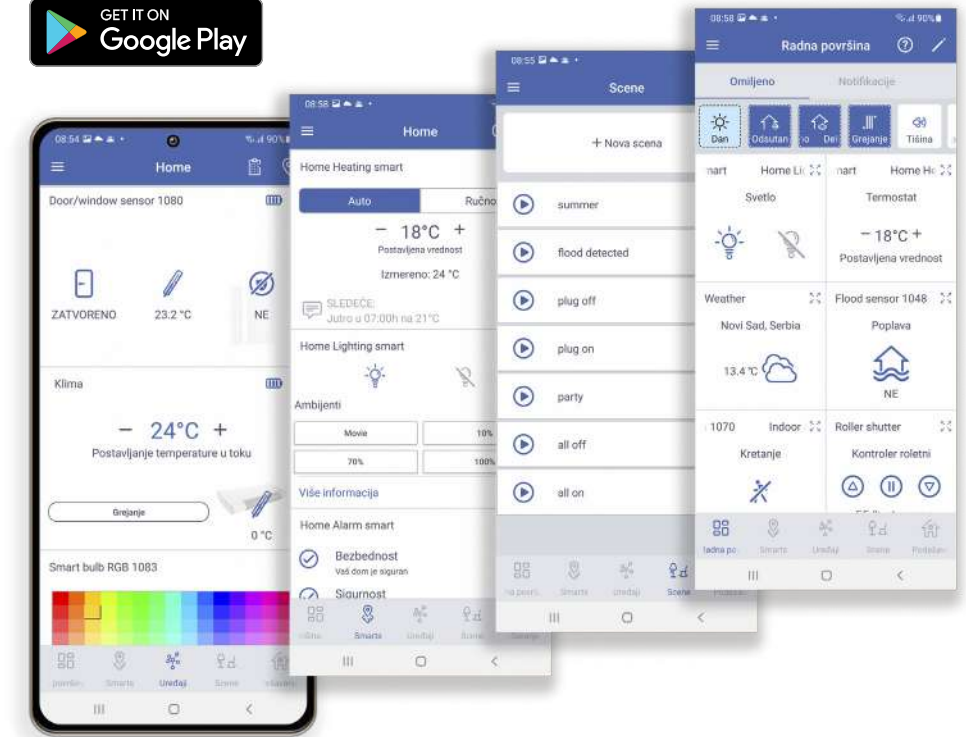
GET IT ON
Google Play

08:54
Home
Door/window sensor 1080
ZATVORENO
23.2 °C
NE
Klima
− 24°C +
Postavljanje temperature u toku
Grejanje
0 °C
Smart bulb RGB 1083
površin Smarts Uređaj Scene Podešav

08:58
Home
Home Heating smart
Auto
Ručno
− 18°C +
Postavljena vrednost
Izmereno: 24 °C
SLEDEĆE:
Jutro u 07:00h na 21°C
Home Lighting smart
Ambijenti
Movie
10%
70%
100%
Više informacija
Home Alarm smart
Bezbednost
Vaš dom je siguran
Sigurnost
Smarts Uređaji Scene

08:55
Scene
+ Nova scena
summer
flood detected
plug off
plug on
party
all off
all on
na površ Smarts Uređaj Scene Podeš

08:58
90%
Radna površina
Omiljeno
Notifikacije
Dan
Odsutan
Grejanje
Tišina
nart
Home Li
nart
Home Ho
Svetlo
Termostat
− 18°C +
Postavljena vrednost
Weather
Novi Sad, Serbia
13.4 °C
Flood sensor 1048
Poplava
NE
1070
Indoor
Kretanje
Roller shutter
Kontroler roletni
radna po Smarts Uređaj Scene Podešav